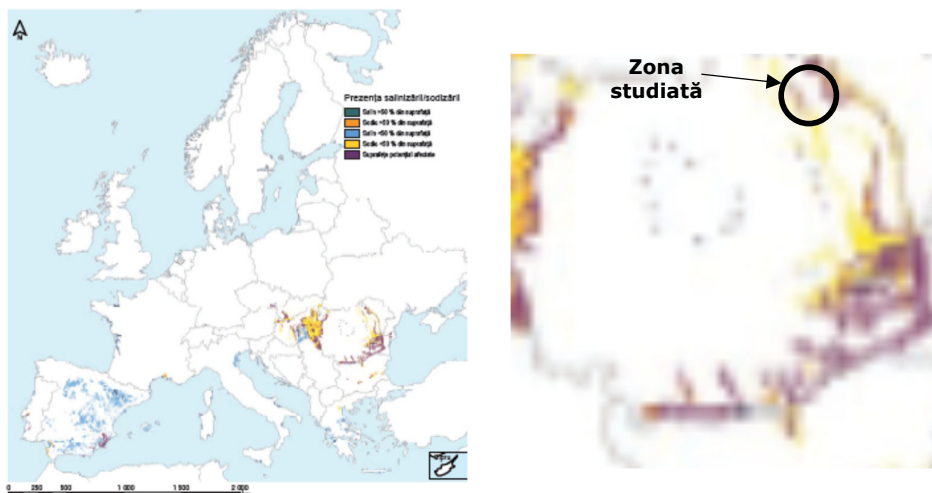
Prezența salinizării/sodizării

Salin >50 % din suprafață

Sodic >50 % din suprafață

Salin <50 % din suprafață

Sodic <50 % din suprafață

Suprafețe potențial afectate

0 250 500 1 000 1 500 2 000

Zona studiată